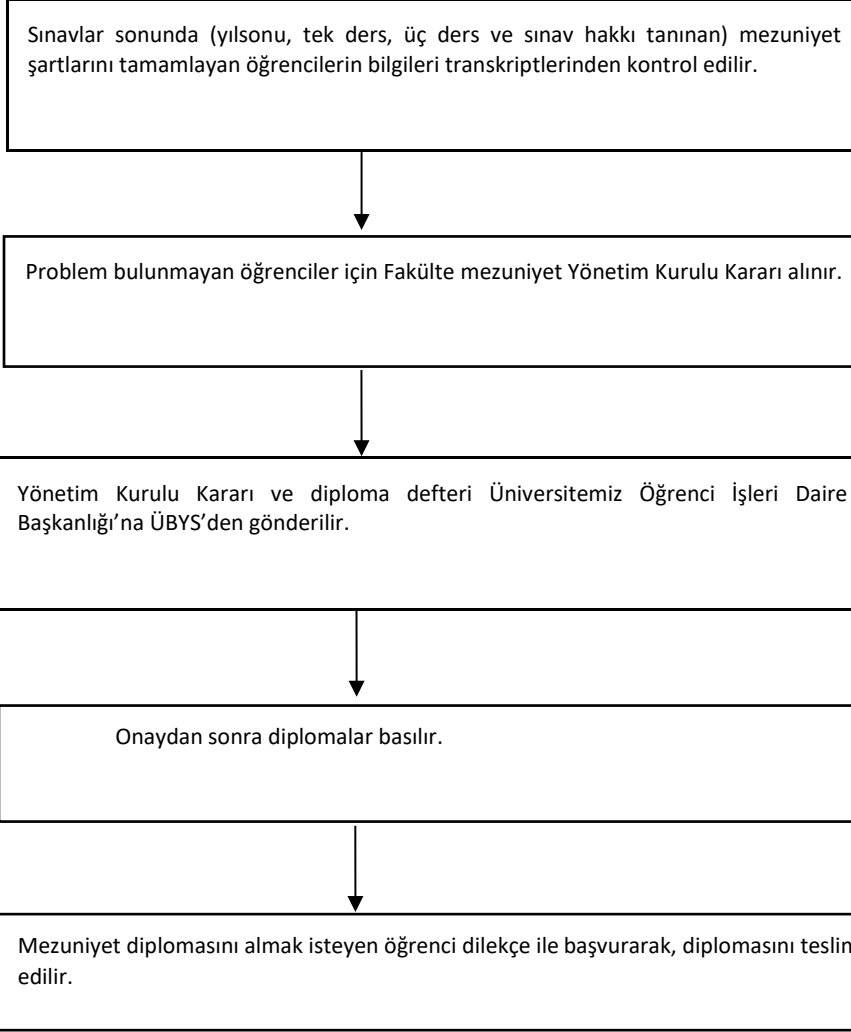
Sınavlar sonunda (yılsonu, tek ders, üç ders ve sınav hakkı tanınan) mezuniyet şartlarını tamamlayan öğrencilerin bilgileri transkriptlerinden kontrol edilir.

Problem bulunmayan öğrenciler için Fakülte mezuniyet Yönetim Kurulu Kararı alınır.

Yönetim Kurulu Kararı ve diploma defteri Üniversitemiz Öğrenci İşleri Daire Başkanlığı'na ÜBYS'den gönderilir.

Onaydan sonra diplomalar basılır.

Mezuniyet diplomasını almak isteyen öğrenci dilekçe ile başvurarak, diplomasını teslin edilir.